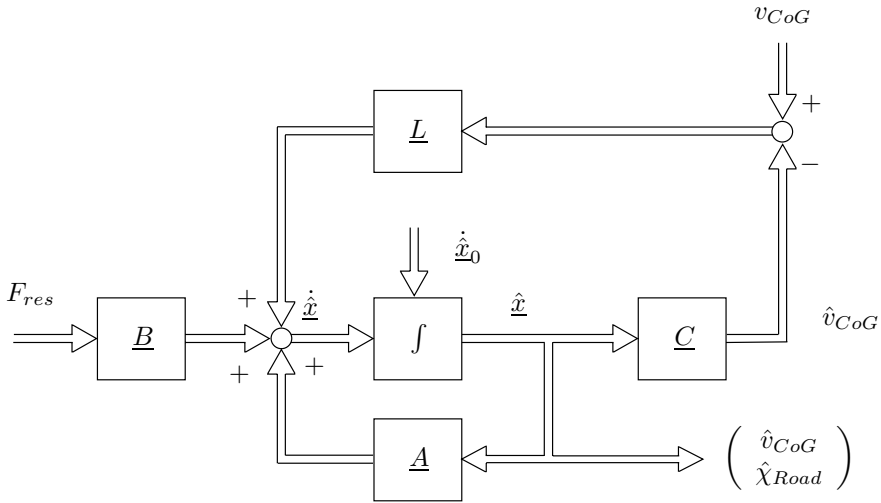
$v_{CoG}$

$+$

$\underline{L}$

$-$

$\dot{\hat{\underline{x}}}_0$

$F_{res}$

$+$

$\dot{\hat{\underline{x}}}$

$\underline{B}$

$\int$

$\hat{\underline{x}}$

$\underline{C}$

$\hat{v}_{CoG}$

$+$

$+$

$\underline{A}$

$\begin{pmatrix} \hat{v}_{CoG} \\ \hat{\chi}_{Road} \end{pmatrix}$